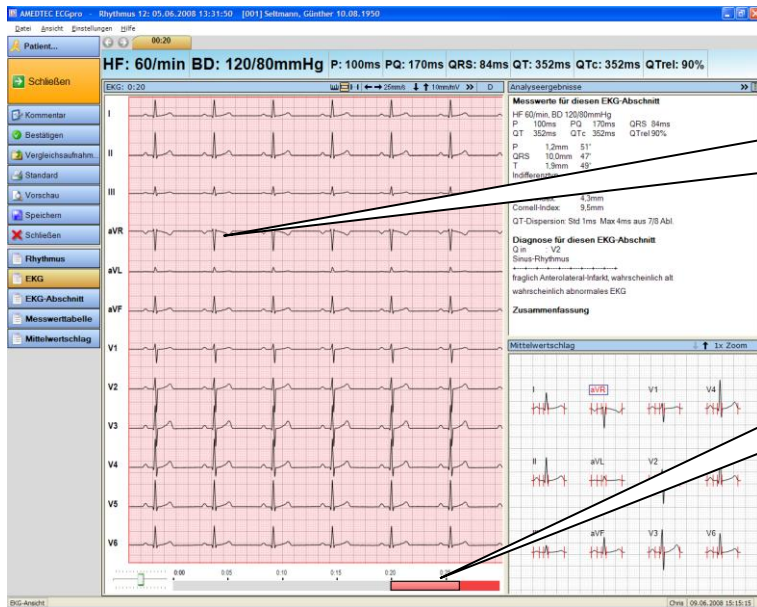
AMEDTEC ECGpro - Rhythmus 12: 05.06.2008 13:31:50 [001] Seltmann, Günther 10.08.1950

Datei Ansicht Einstellungen Hilfe

Patient...

00:20

HF: 60/min BD: 120/80mmHg P: 100ms PQ: 170ms QRS: 84ms QT: 352ms QTc: 352ms QTrel: 90%

Schließen

Kommentar

Bestätigen

Vergleichsaufnahm.

Standard

Vorschau

Speichern

Schließen

Rhythmus

EKG

EKG-Abschnitt

Messwerttabelle

Mittelwertschlag

EKG: 0:20

25mm/s 10mm/mV D

I

II

III

aVR

aVL

aVF

V1

V2

V3

V4

V5

V6

0:00 0:05 0:10 0:15 0:20 0:2

Analyseergebnisse

Messwerte für diesen EKG-Abschnitt

HF 60/min, BD 120/80mmHg
P 100ms PQ 170ms QRS 84ms
QT 352ms QTc 352ms QTrel 90%

P 1,2mm 51°
QRS 10,0mm 47°
T 1,9mm 49°
Indifferenztyp

4,3mm
Cornell-Index: 9,5mm

QT-Dispersion: Std 1ms Max 4ms aus 7/8 Abl.

Diagnose für diesen EKG-Abschnitt

Q in V2
Sinus-Rhythmus

fraglich Anterolateral-Infarkt, wahrscheinlich alt
wahrscheinlich abnormales EKG

Zusammenfassung

Mittelwertschlag

1x Zoom

I aVR V1 V4

II aVL V2

aVF V3 V6

EKG-Ansicht

Chris 09.06.2008 15:15:15